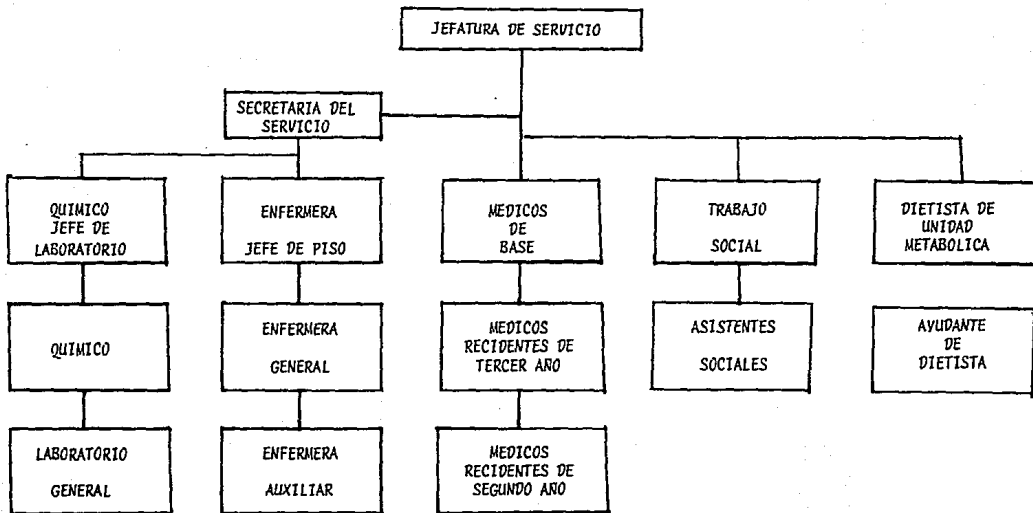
JEFATURA DE SERVICIO

SECRETARIA DEL SERVICIO

QUIMICO JEFE DE LABORATORIO

ENFERMERA JEFE DE PISO

MEDICOS DE BASE

TRABAJO SOCIAL

DIETISTA DE UNIDAD METABOLICA

QUIMICO

ENFERMERA GENERAL

MEDICOS RECIDENTES DE TERCER AÑO

ASISTENTES SOCIALES

AYUDANTE DE DIETISTA

LABORATORIO GENERAL

ENFERMERA AUXILIAR

MEDICOS RECIDENTES DE SEGUNDO AÑO